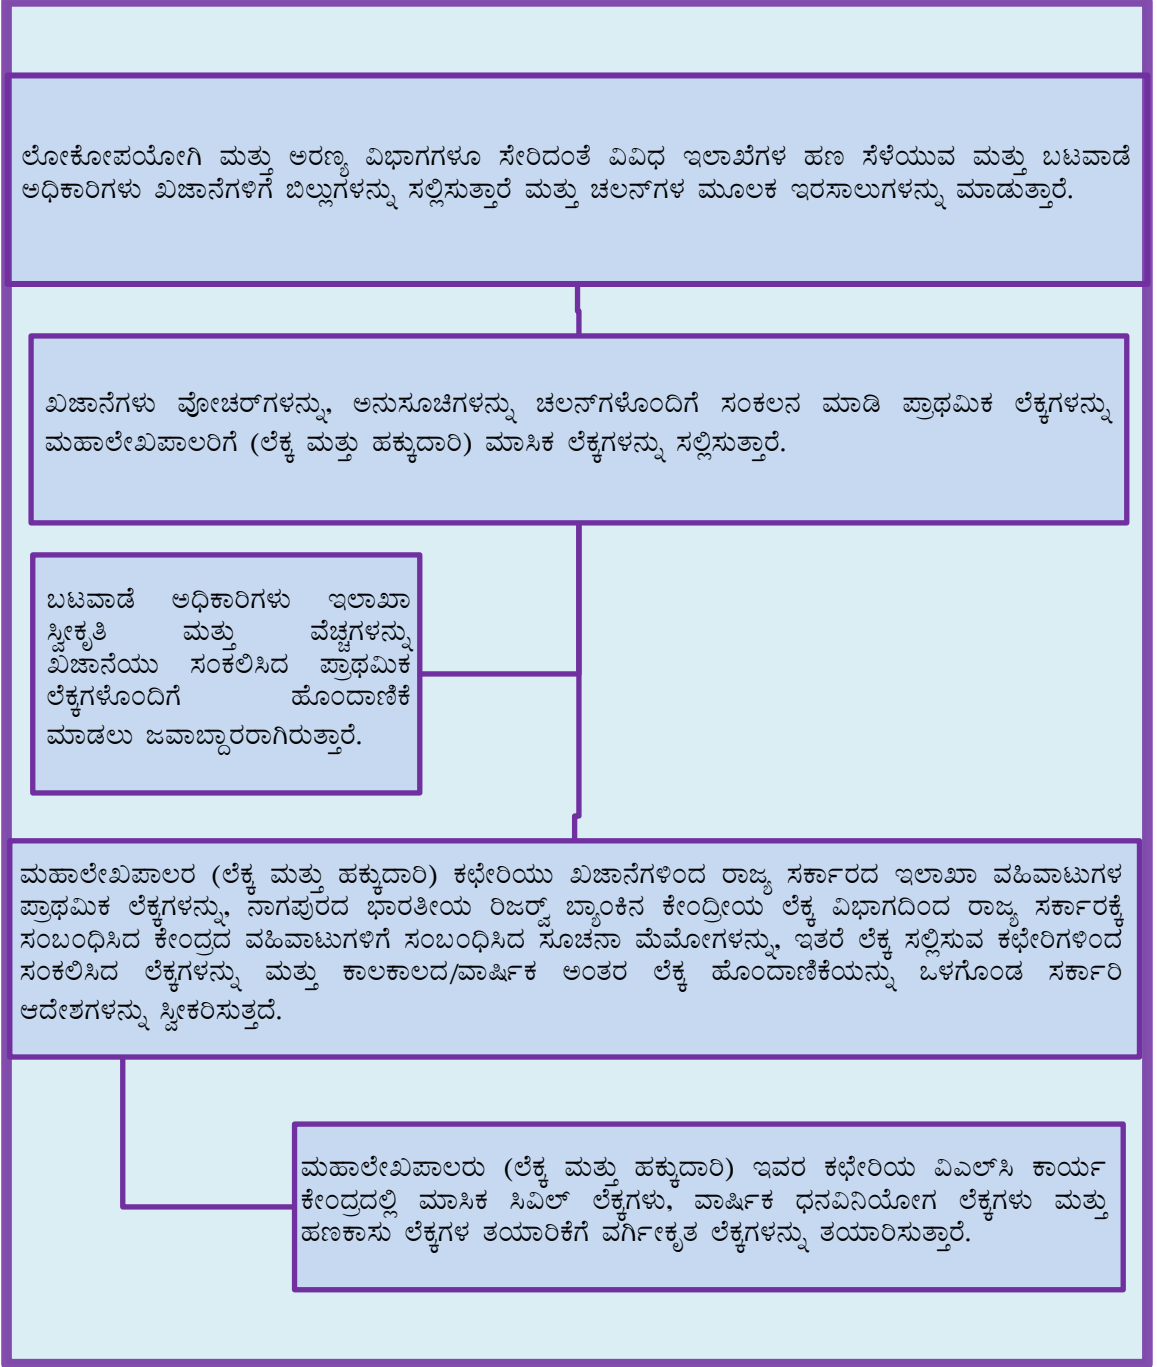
ಲೋಕೋಪಯೋಗಿ ಮತ್ತು ಅರಣ್ಯ ವಿಭಾಗಗಳೂ ಸೇರಿದಂತೆ ವಿವಿಧ ಇಲಾಖೆಗಳ ಹಣ ಸೆಳೆಯುವ ಮತ್ತು ಬಟವಾಡೆ ಅಧಿಕಾರಿಗಳು ಖಜಾನೆಗಳಿಗೆ ಬಿಲ್ಲುಗಳನ್ನು ಸಲ್ಲಿಸುತ್ತಾರೆ ಮತ್ತು ಚಲನ್‌ಗಳ ಮೂಲಕ ಇರಸಾಲುಗಳನ್ನು ಮಾಡುತ್ತಾರೆ.

ಖಜಾನೆಗಳು ವೋಚರ್‌ಗಳನ್ನು, ಅನುಸೂಚಿಗಳನ್ನು ಚಲನ್‌ಗಳೊಂದಿಗೆ ಸಂಕಲನ ಮಾಡಿ ಪ್ರಾಥಮಿಕ ಲೆಕ್ಕಗಳನ್ನು ಮಹಾಲೇಖಪಾಲರಿಗೆ (ಲೆಕ್ಕ ಮತ್ತು ಹಕ್ಕುದಾರಿ) ಮಾಸಿಕ ಲೆಕ್ಕಗಳನ್ನು ಸಲ್ಲಿಸುತ್ತಾರೆ.

ಬಟವಾಡೆ ಅಧಿಕಾರಿಗಳು ಇಲಾಖಾ ಸ್ವೀಕೃತಿ ಮತ್ತು ವೆಚ್ಚಗಳನ್ನು ಖಜಾನೆಯು ಸಂಕಲಿಸಿದ ಪ್ರಾಥಮಿಕ ಲೆಕ್ಕಗಳೊಂದಿಗೆ ಹೊಂದಾಣಿಕೆ ಮಾಡಲು ಜವಾಬ್ದಾರರಾಗಿರುತ್ತಾರೆ.

ಮಹಾಲೇಖಪಾಲರ (ಲೆಕ್ಕ ಮತ್ತು ಹಕ್ಕುದಾರಿ) ಕಛೇರಿಯು ಖಜಾನೆಗಳಿಂದ ರಾಜ್ಯ ಸರ್ಕಾರದ ಇಲಾಖಾ ವಹಿವಾಟುಗಳ ಪ್ರಾಥಮಿಕ ಲೆಕ್ಕಗಳನ್ನು, ನಾಗಪುರದ ಭಾರತೀಯ ರಿಜರ್ವ್ ಬ್ಯಾಂಕಿನ ಕೇಂದ್ರೀಯ ಲೆಕ್ಕ ವಿಭಾಗದಿಂದ ರಾಜ್ಯ ಸರ್ಕಾರಕ್ಕೆ ಸಂಬಂಧಿಸಿದ ಕೇಂದ್ರದ ವಹಿವಾಟುಗಳಿಗೆ ಸಂಬಂಧಿಸಿದ ಸೂಚನಾ ಮೆಮೋಗಳನ್ನು, ಇತರೆ ಲೆಕ್ಕ ಸಲ್ಲಿಸುವ ಕಛೇರಿಗಳಿಂದ ಸಂಕಲಿಸಿದ ಲೆಕ್ಕಗಳನ್ನು ಮತ್ತು ಕಾಲಕಾಲದ/ವಾರ್ಷಿಕ ಅಂತರ ಲೆಕ್ಕ ಹೊಂದಾಣಿಕೆಯನ್ನು ಒಳಗೊಂಡ ಸರ್ಕಾರಿ ಆದೇಶಗಳನ್ನು ಸ್ವೀಕರಿಸುತ್ತದೆ.

ಮಹಾಲೇಖಪಾಲರು (ಲೆಕ್ಕ ಮತ್ತು ಹಕ್ಕುದಾರಿ) ಇವರ ಕಛೇರಿಯ ವಿಎಲ್‌ಸಿ ಕಾರ್ಯ ಕೇಂದ್ರದಲ್ಲಿ ಮಾಸಿಕ ಸಿವಿಲ್ ಲೆಕ್ಕಗಳು, ವಾರ್ಷಿಕ ಧನವಿನಿಯೋಗ ಲೆಕ್ಕಗಳು ಮತ್ತು ಹಣಕಾಸು ಲೆಕ್ಕಗಳ ತಯಾರಿಕೆಗೆ ವರ್ಗೀಕೃತ ಲೆಕ್ಕಗಳನ್ನು ತಯಾರಿಸುತ್ತಾರೆ.